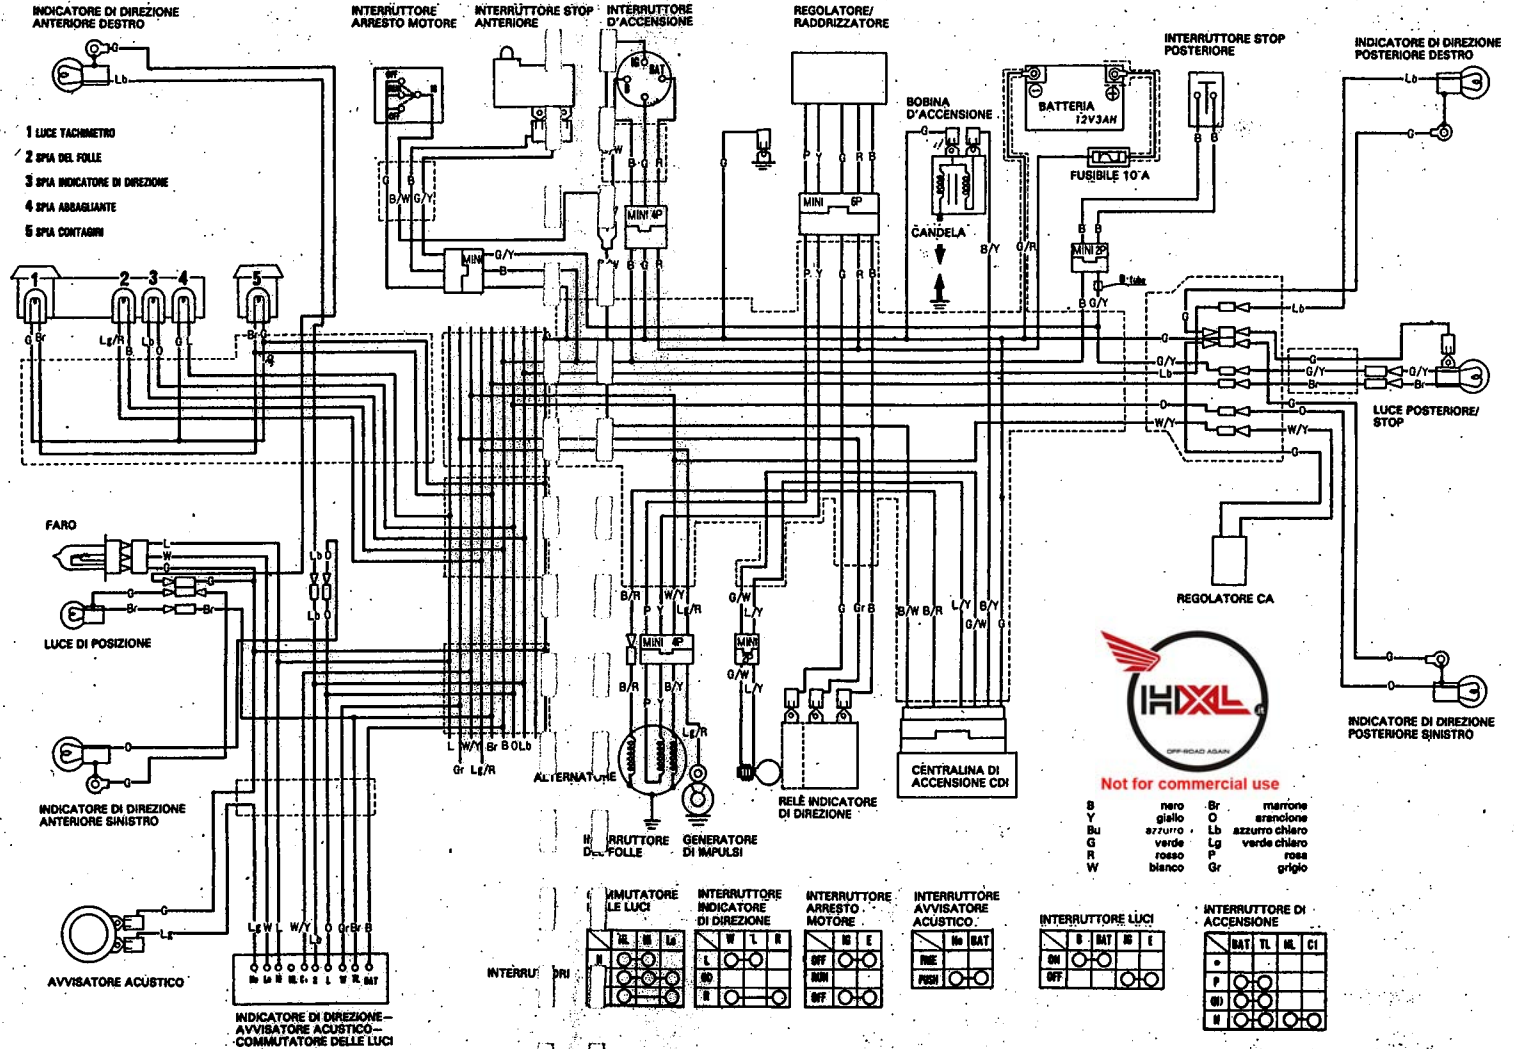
INDICATORE DI DIREZIONE ANTERIORE DESTRO

INTERRUTTORE ARRESTO MOTORE

INTERRUTTORE STOP ANTERIORE

INTERRUTTORE D'ACCENSIONE

REGOLATORE/ RADDRIZZATORE

INTERRUTTORE STOP POSTERIORE

INDICATORE DI DIREZIONE POSTERIORE DESTRO

1 LUCE TACHIMETRO
2 SPIA DEL FOLLE
3 SPIA INDICATORE DI DIREZIONE
4 SPIA ABBAGLIANTE
5 SPIA CONTAGIRI

BOBINA D'ACCENSIONE

BATTERIA 12V3AH

FUSIBILE 10 A

CANDELA

MINI 4P

MINI 6P

MINI 2P

MINI

LUCE POSTERIORE/ STOP

FARO

LUCE DI POSIZIONE

REGOLATORE CA

MINI 4P

INDICATORE DI DIREZIONE POSTERIORE SINISTRO

ALTERNATORE

CENTRALINA DI ACCENSIONE CDI

RELÈ INDICATORE DI DIREZIONE

INDICATORE DI DIREZIONE ANTERIORE SINISTRO

INTERRUTTORE DEL FOLLE

GENERATORE DI IMPULSI

HXL OFF-ROAD AGAIN

Not for commercial use

| B | nero | Br | marrone |
|---|---|---|---|
| Y | giallo | O | arancione |
| Bu | azzurro | Lb | azzurro chiaro |
| G | verde | Lg | verde chiaro |
| R | rosso | P | rosa |
| W | bianco | Gr | grigio |

AVVISATORE ACUSTICO

INDICATORE DI DIREZIONE— AVVISATORE ACUSTICO— COMMUTATORE DELLE LUCI

INTERRU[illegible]ORI

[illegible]MUTATORE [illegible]LE LUCI

INTERRUTTORE INDICATORE DI DIREZIONE

INTERRUTTORE ARRESTO MOTORE

INTERRUTTORE AVVISATORE ACUSTICO

INTERRUTTORE LUCI

INTERRUTTORE DI ACCENSIONE